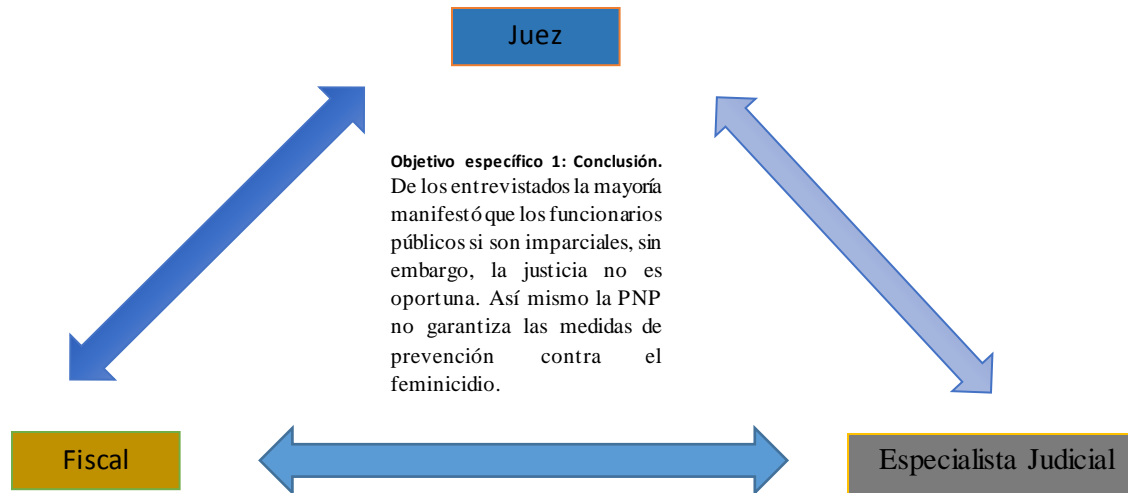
Juez

Objetivo específico 1: Conclusión. De los entrevistados la mayoría manifestó que los funcionarios públicos si son imparciales, sin embargo, la justicia no es oportuna. Así mismo la PNP no garantiza las medidas de prevención contra el feminicidio.

Fiscal

Especialista Judicial